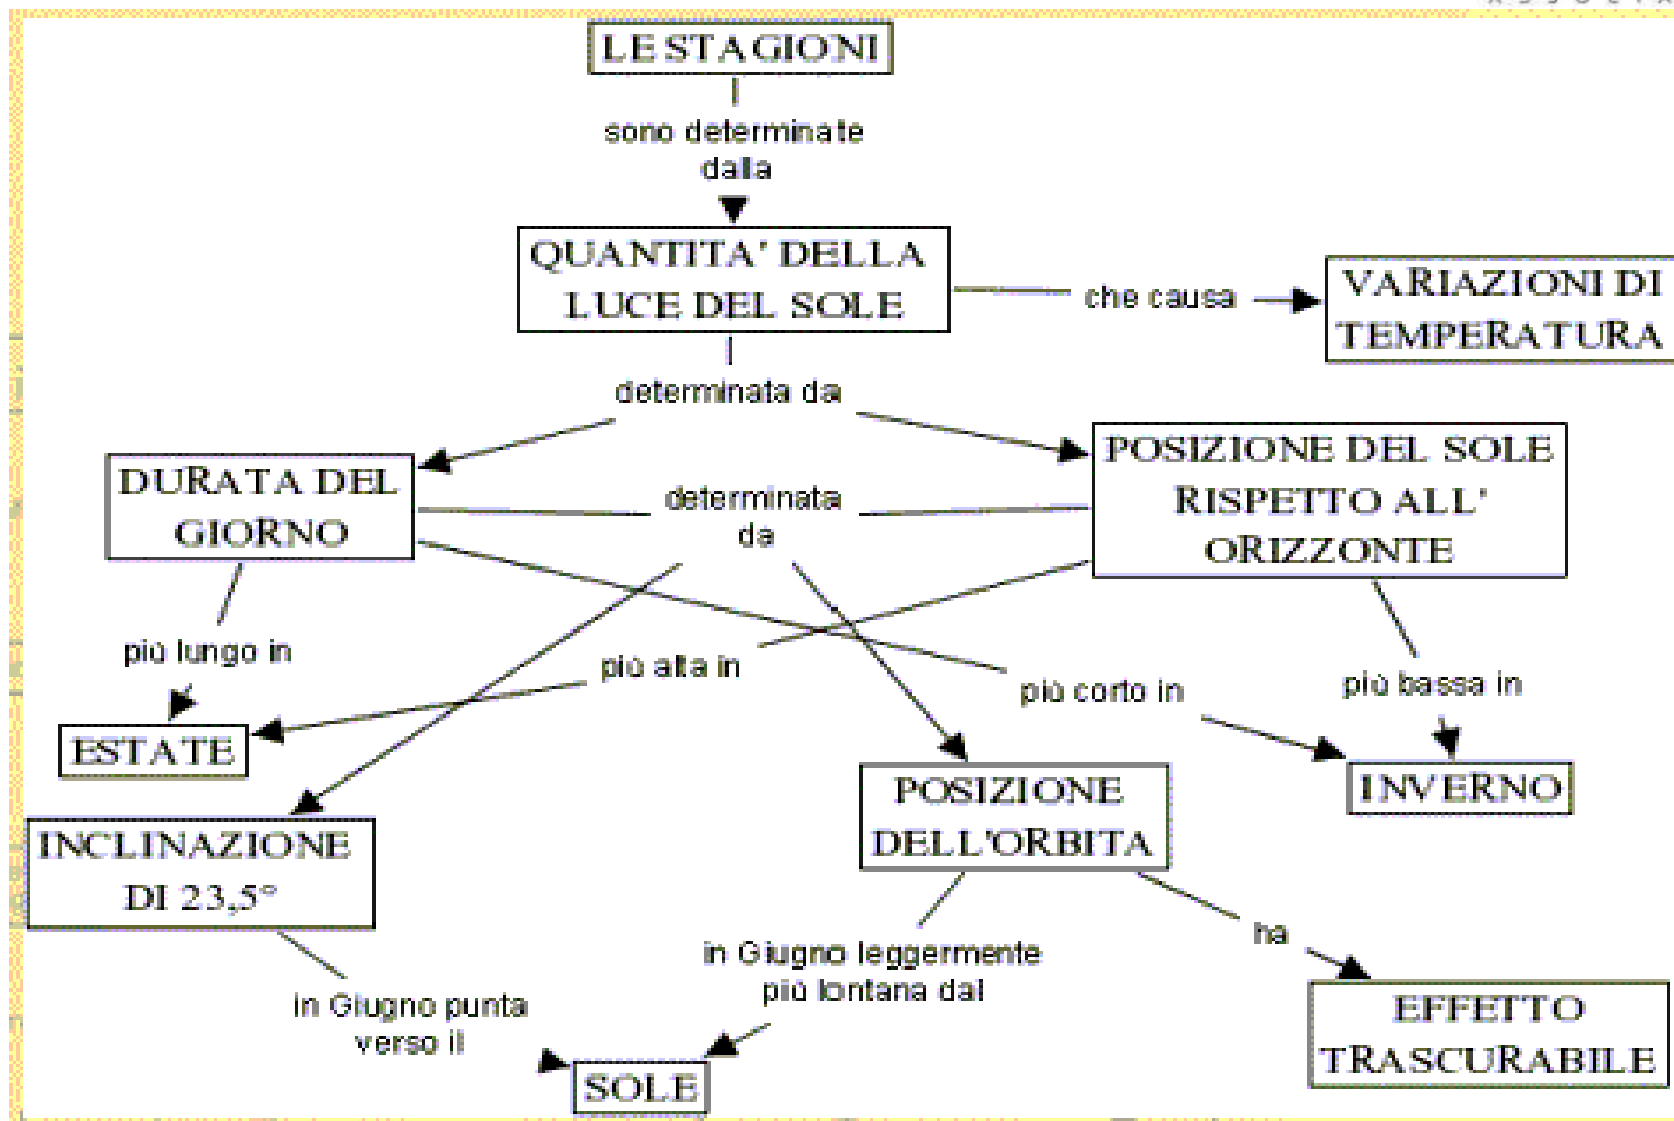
LE STAGIONI

sono determinate dalla

QUANTITA' DELLA LUCE DEL SOLE

che causa

VARIAZIONI DI TEMPERATURA

determinata da

DURATA DEL GIORNO

determinata da

POSIZIONE DEL SOLE RISPETTO ALL' ORIZZONTE

più lungo in

più alta in

più corto in

più bassa in

ESTATE

INVERNO

POSIZIONE DELL'ORBITA

INCLINAZIONE DI 23,5°

ha

in Giugno leggermente più lontana dal

in Giugno punta verso il

EFFETTO TRASCURABILE

SOLE